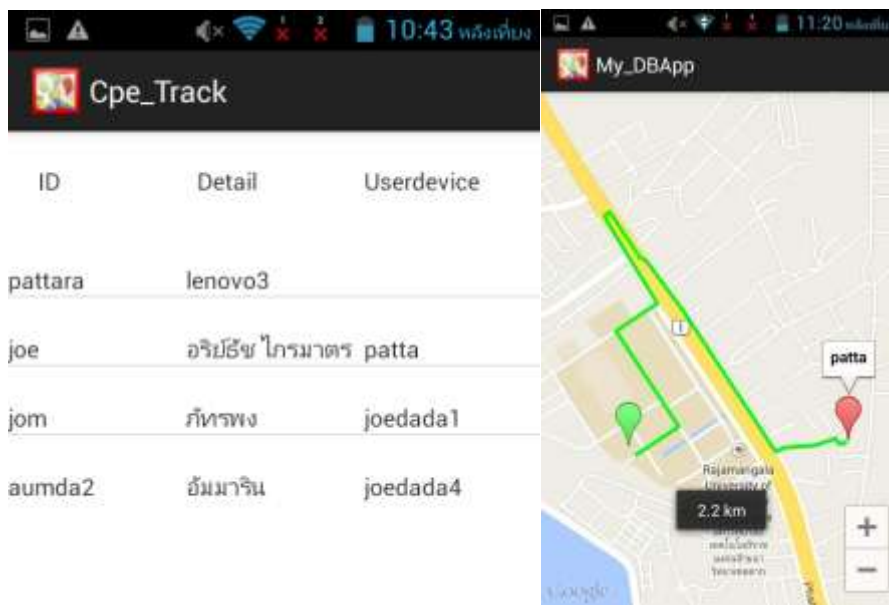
10:43 หลังเที่ยง

Cpe_Track

| ID | Detail | Userdevice |
|---|---|---|
| pattara | lenovo3 | |
| joe | อริย์ธัช ไกรมาตร | patta |
| jom | ภัทรพง | joedada1 |
| aumda2 | อัมมาริน | joedada4 |

11:20 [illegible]

My_DBApp

patta

Rajamangala University of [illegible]

2.2 km

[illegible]

Google

+

−